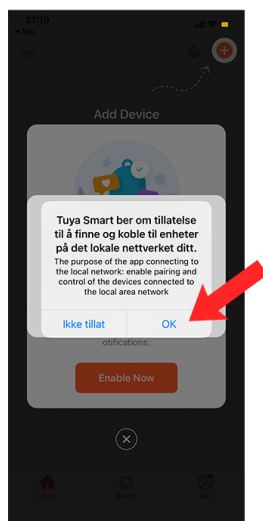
21:19
◂ Søk

Add Device

Tuya Smart ber om tillatelse til å finne og koble til enheter på det lokale nettverket ditt.

The purpose of the app connecting to the local network: enable pairing and control of the devices connected to the local area network

Ikke tillat
OK

otifications.

Enable Now

Home
Smart
Me